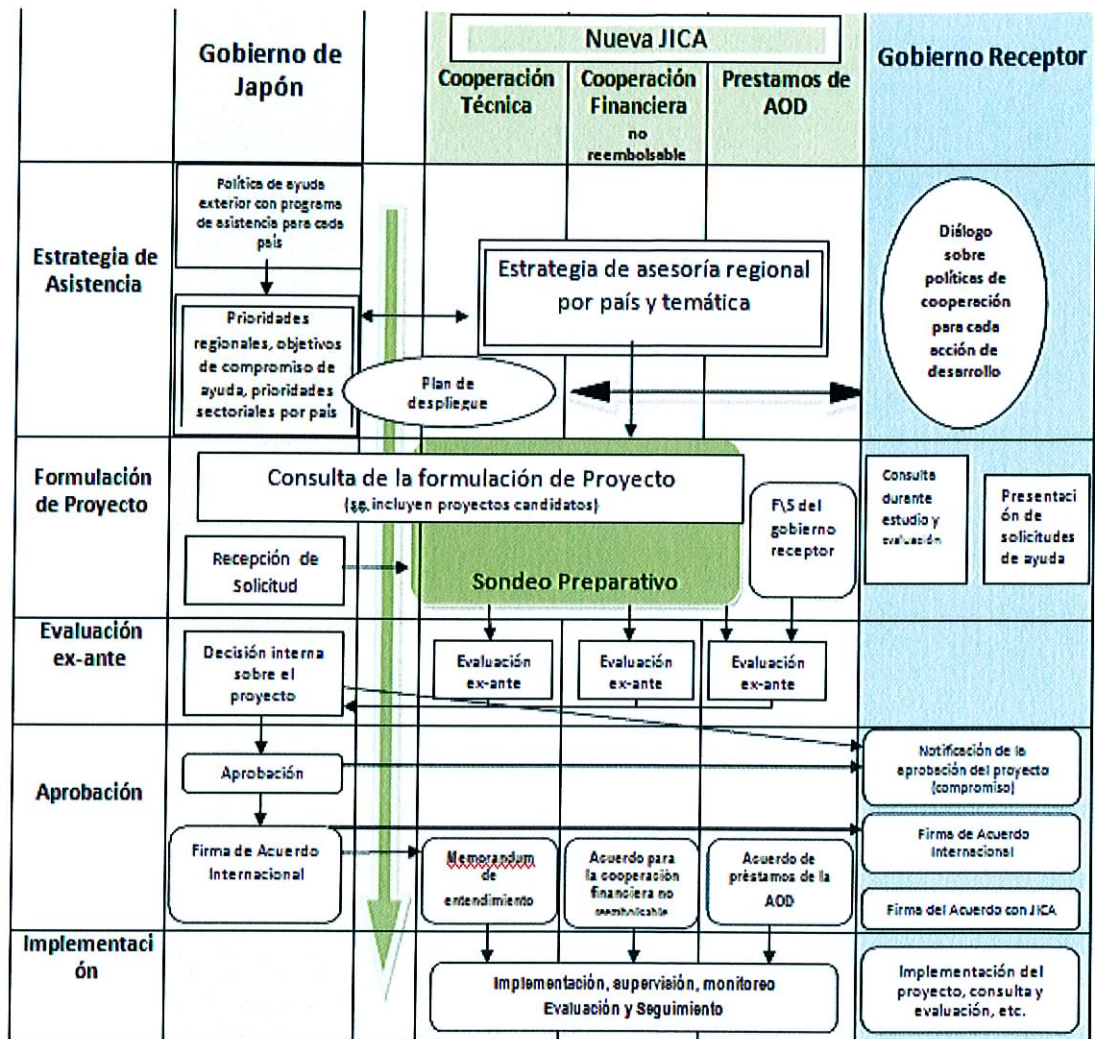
Gobierno de Japón

Nueva JICA

Cooperación Técnica

Cooperación Financiera no reembolsable

Prestamos de AOD

Gobierno Receptor

Estrategia de Asistencia

Política de ayuda exterior con programa de asistencia para cada país

Prioridades regionales, objetivos de compromiso de ayuda, prioridades sectoriales por país

Estrategia de asesoría regional por país y temática

Plan de despliegue

Diálogo sobre políticas de cooperación para cada acción de desarrollo

Formulación de Proyecto

Consulta de la formulación de Proyecto (se incluyen proyectos candidatos)

Recepción de Solicitud

Sondeo Preparativo

F\S del gobierno receptor

Consulta durante estudio y evaluación

Presentación de solicitudes de ayuda

Evaluación ex-ante

Decisión interna sobre el proyecto

Evaluación ex-ante

Evaluación ex-ante

Evaluación ex-ante

Aprobación

Aprobación

Notificación de la aprobación del proyecto (compromiso)

Firma de Acuerdo Internacional

Memorandum de entendimiento

Acuerdo para la cooperación financiera no reembolsable

Acuerdo de préstamos de la AOD

Firma de Acuerdo Internacional

Firma del Acuerdo con JICA

Implementación

Implementación, supervisión, monitoreo Evaluación y Seguimiento

Implementación del proyecto, consulta y evaluación, etc.